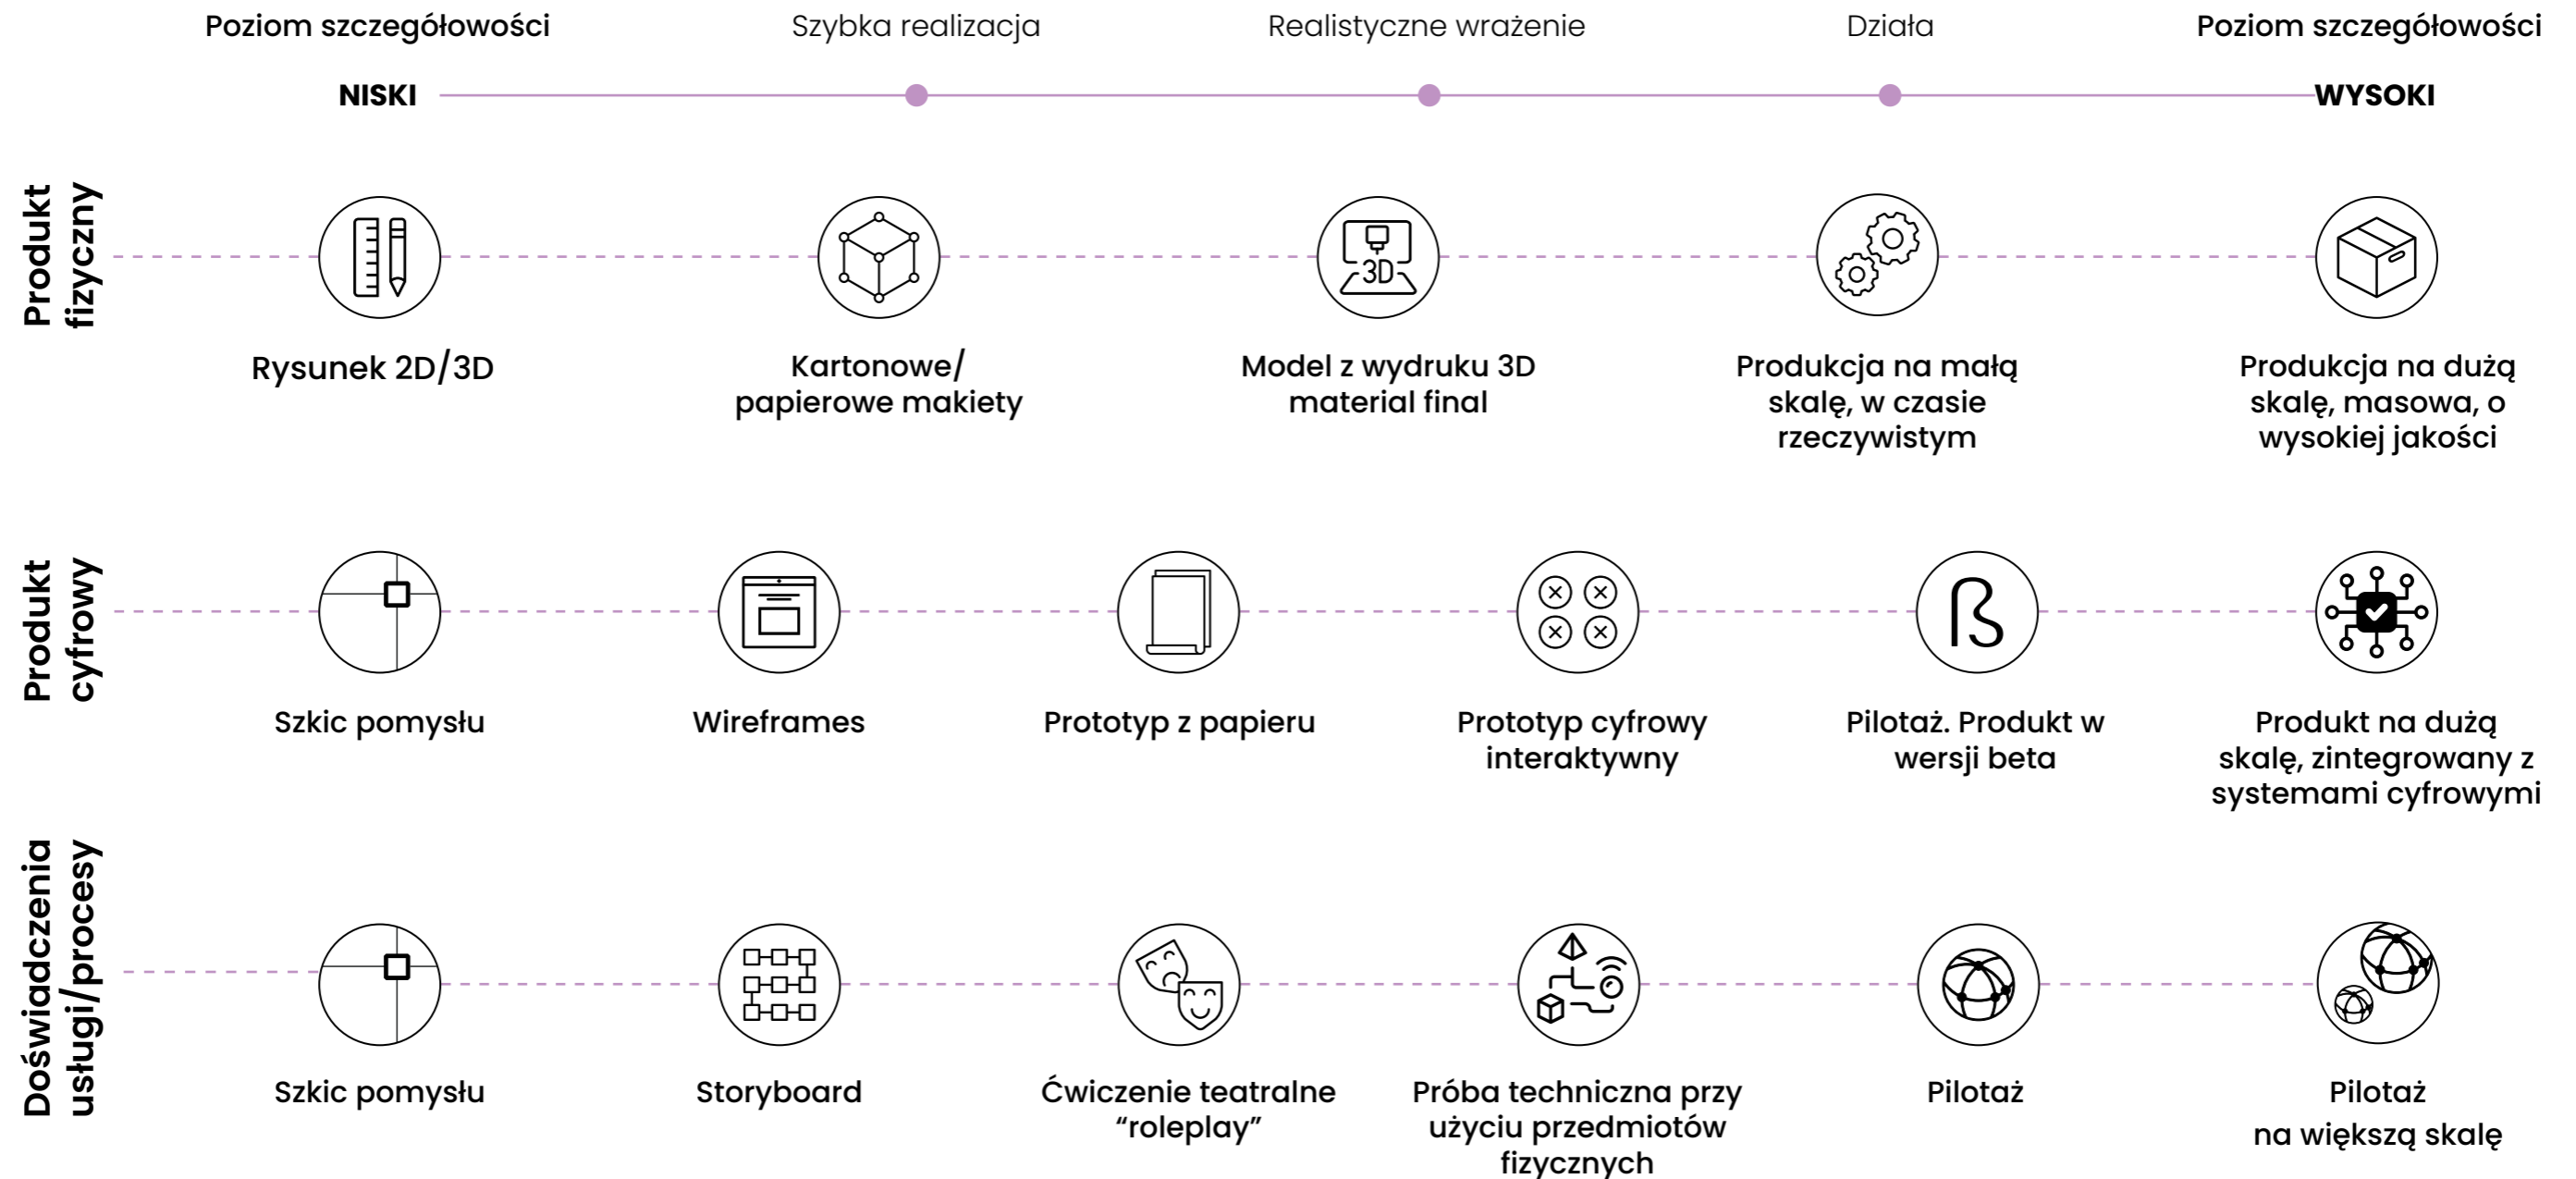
Poziom szczegółowości

Szybka realizacja

Realistyczne wrażenie

Działa

Poziom szczegółowości

NISKI

WYSOKI

Produkt fizyczny

3D

Rysunek 2D/3D

Kartonowe/ papierowe makiety

Model z wydruku 3D material final

Produkcja na małą skalę, w czasie rzeczywistym

Produkcja na dużą skalę, masowa, o wysokiej jakości

Produkt cyfrowy

Szkic pomysłu

Wireframes

Prototyp z papieru

Prototyp cyfrowy interaktywny

Pilotaż. Produkt w wersji beta

Produkt na dużą skalę, zintegrowany z systemami cyfrowymi

Doświadczenia usługi/procesy

Szkic pomysłu

Storyboard

Ćwiczenie teatralne “roleplay”

Próba techniczna przy użyciu przedmiotów fizycznych

Pilotaż

Pilotaż na większą skalę